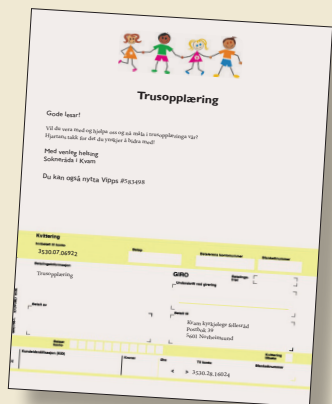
Trusopplæring

Gode lesar!

Vil du vera med og hjelpa oss og ta del i trusopplæringa vår? Hjartans takk for det du ynskjer å bidra med!

Med venleg helsing
Sokneråda i Kvam

Du kan også nytta Vipps #583498

Kvittering
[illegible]
3530.07.06922
Trusopplæring
GIRO
Kvam kyrkjelege fellesråd
Postboks 39
5601 Norheimsund
3530.28.16024